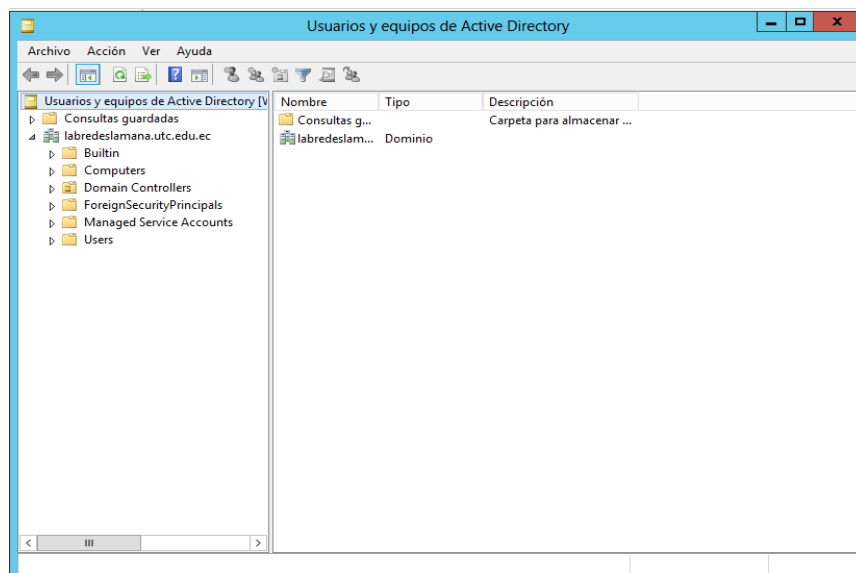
Usuarios y equipos de Active Directory

Archivo Acción Ver Ayuda

Usuarios y equipos de Active Directory [V
Consultas guardadas
labredeslamana.utc.edu.ec
Builtin
Computers
Domain Controllers
ForeignSecurityPrincipals
Managed Service Accounts
Users

| Nombre | Tipo | Descripción |
|---|---|---|
| Consultas g... | | Carpeta para almacenar ... |
| labredeslam... | Dominio | |